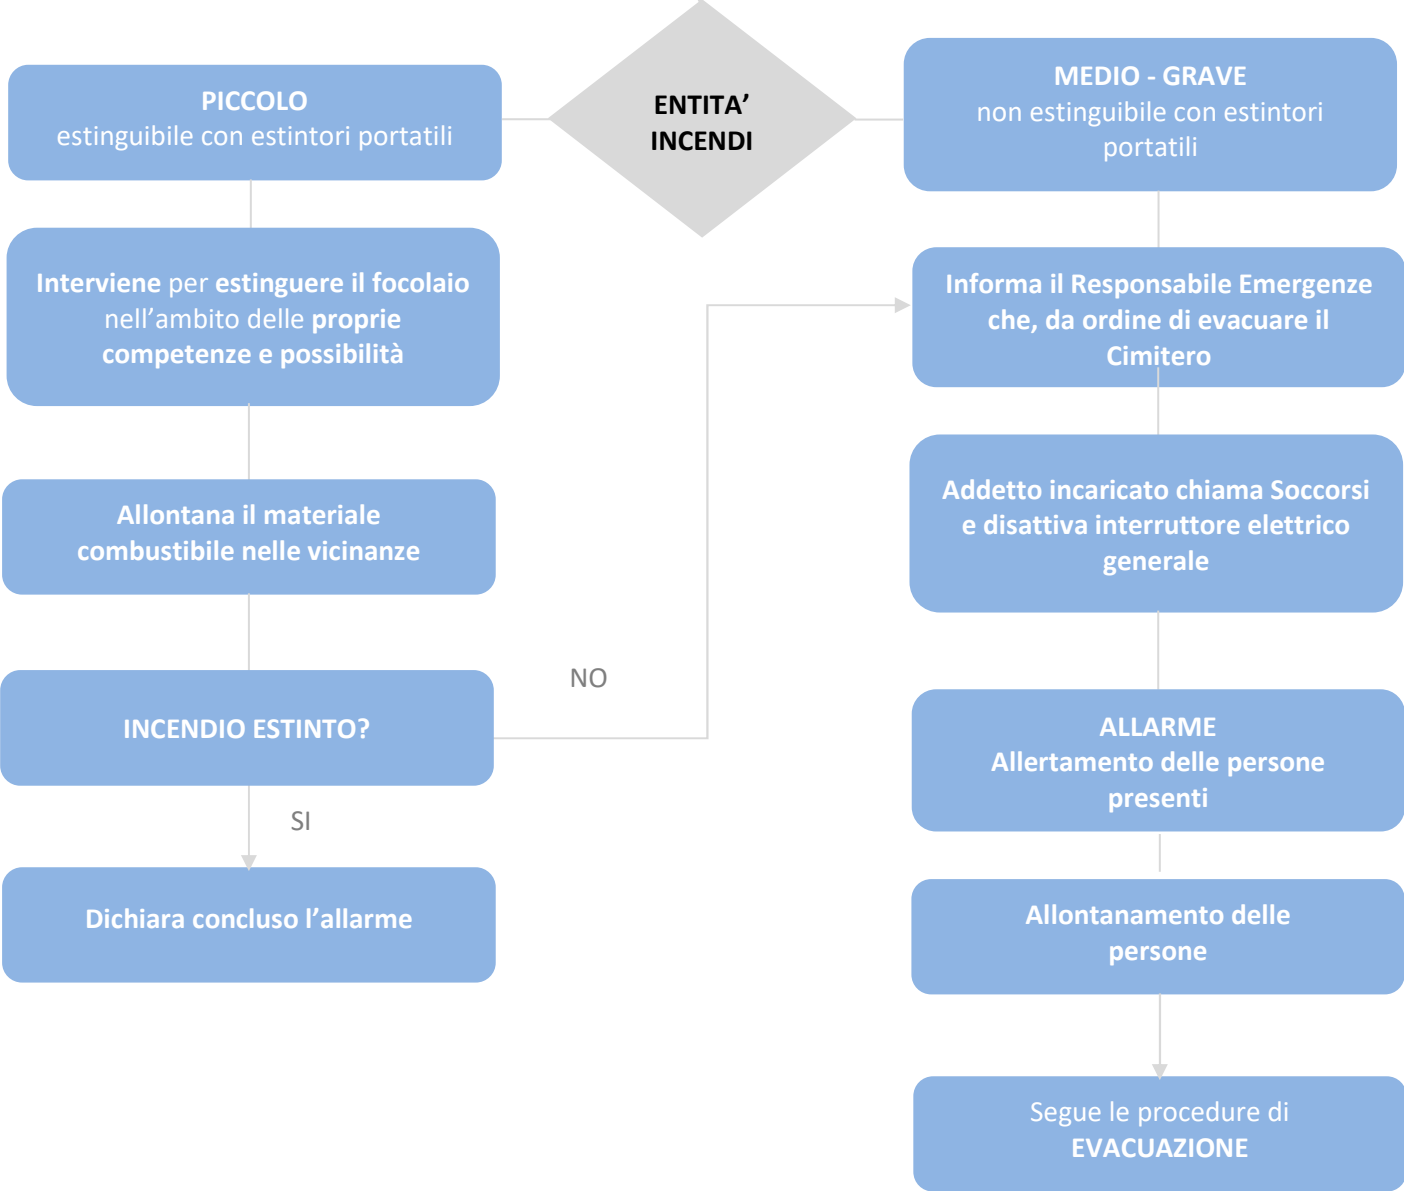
ENTITA’ INCENDI

PICCOLO
estinguibile con estintori portatili

Interviene per estinguere il focolaio nell’ambito delle proprie competenze e possibilità

Allontana il materiale combustibile nelle vicinanze

INCENDIO ESTINTO?

NO

SI

Dichiara concluso l’allarme

MEDIO - GRAVE
non estinguibile con estintori portatili

Informa il Responsabile Emergenze che, da ordine di evacuare il Cimitero

Addetto incaricato chiama Soccorsi e disattiva interruttore elettrico generale

ALLARME
Allertamento delle persone presenti

Allontanamento delle persone

Segue le procedure di EVACUAZIONE